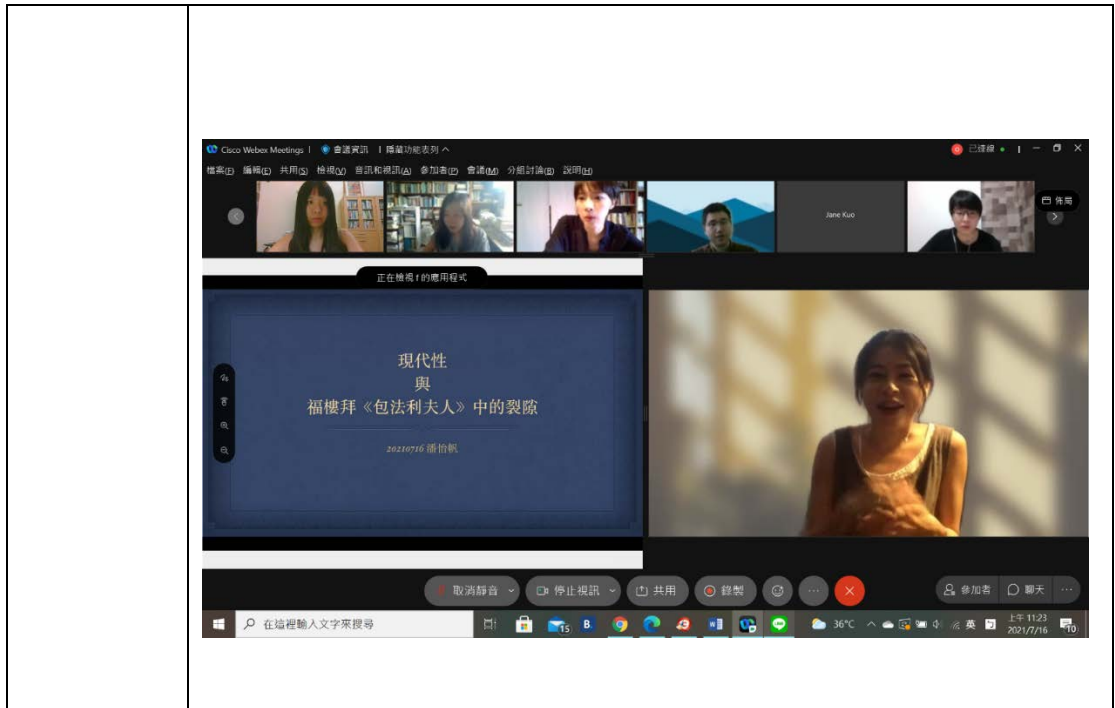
Cisco Webex Meetings | 會議資訊 | 隱藏功能表列 ^

已連線 •

檔案(F) 編輯(E) 共用(S) 檢視(V) 音訊和視訊(A) 參加者(P) 會議(M) 分組討論(B) 說明(H)

Jane Kuo

佈局

正在檢視 f 的應用程式

現代性
與
福樓拜《包法利夫人》中的裂隙

20210716 潘怡帆

取消靜音 停止視訊 共用 錄製 參加者 聊天

在這裡輸入文字來搜尋

36°C 英 上午 11:23 2021/7/16